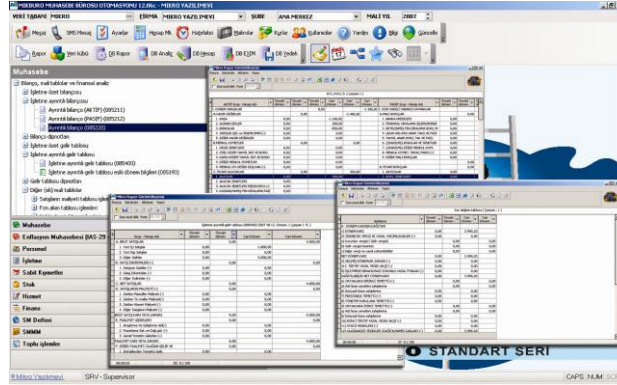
MİKBURO MUHASEBE BÜROSU OTOMASYONU 12.86c - MİKRO YAZILIMEVİ

VERİ TABANI MİKRO ▼ FİRMA MİKRO YAZILIMEVİ ▼ ŞUBE ANA MERKEZ ▼ MALİ YIL 2007

Mesaj SMS Mesaj Ayarlar Mesaj Hk Yıllar Hatırlatıcı Makrolar Kurlar Kullanıcılar Yardım Bilgi Güncelle

Rapor Veri küpü DB Rapor DB Analiz DB Hesap DB EKBİM DB Yedek

Muhasebe

Bilanço, mali tablolar ve finansal analiz
İşletme özet bilançosu
İşletme ayrıntılı bilançosu
Ayrıntılı bilanço (AKTİF) (085211)
Ayrıntılı bilanço (PASİF) (085212)
Ayrıntılı bilanço (085220)
Bilanço dipnotları
İşletme özet gelir tablosu
İşletme ayrıntılı gelir tablosu
İşletme ayrıntılı gelir tablosu (085400)
İşletme ayrıntılı gelir tablosu eski dönem bilgileri (085290)
Gelir tablosu dipnotları
Diğer (ek) mali tablolar

Muhasebe
Entegre Muhasebesi BAS-29
Personel
İşletme
Sabit Kıymetler
Stok
Hizmet
Finans
SM Defteri
SMMM
Toplu işlemler

STANDART SERİ

Mikro Yazılımevi SRV - Supervisor CAPS NUM SCRL